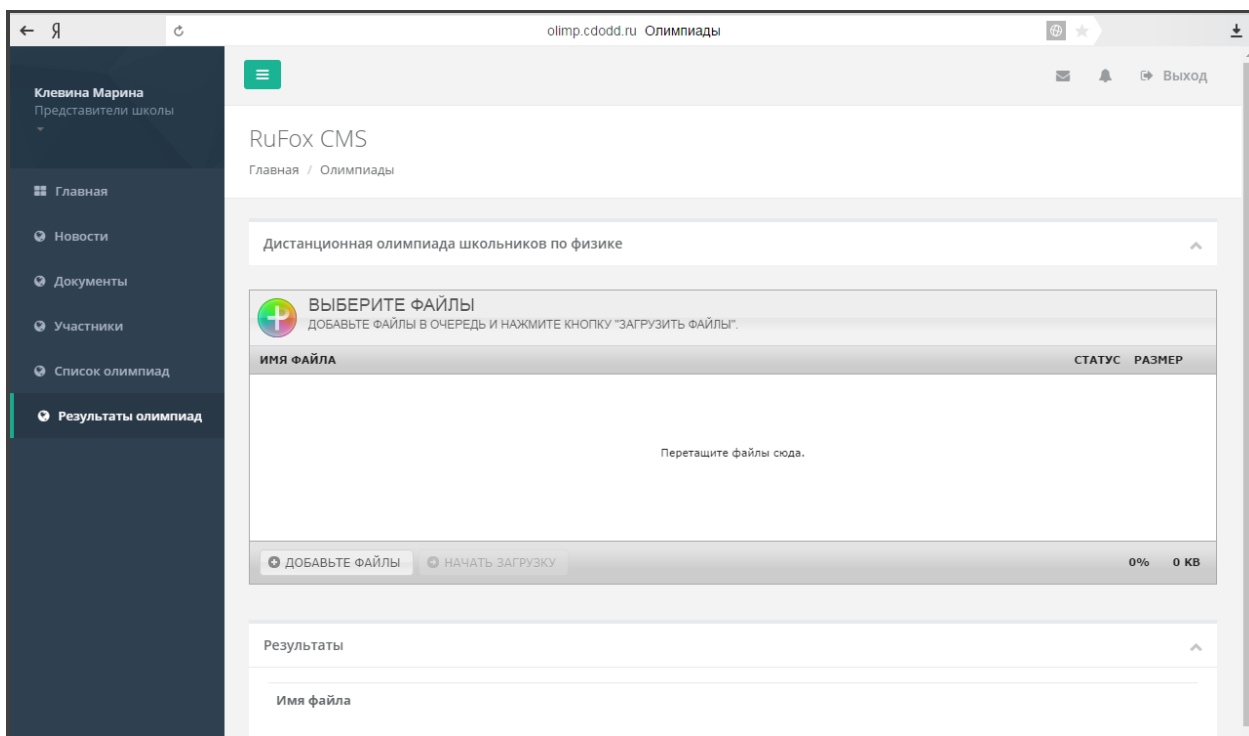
Я

olimp.cdodd.ru Олимпиады

Клевина Марина
Представители школы

Главная

Новости

Документы

Участники

Список олимпиад

Результаты олимпиад

Выход

RuFox CMS

Главная / Олимпиады

Дистанционная олимпиада школьников по физике

ВЫБЕРИТЕ ФАЙЛЫ
ДОБАВЬТЕ ФАЙЛЫ В ОЧЕРЕДЬ И НАЖМИТЕ КНОПКУ "ЗАГРУЗИТЬ ФАЙЛЫ".

| ИМЯ ФАЙЛА | СТАТУС | РАЗМЕР |
|---|---|---|

Перетащите файлы сюда.

ДОБАВЬТЕ ФАЙЛЫ

НАЧАТЬ ЗАГРУЗКУ

0% 0 KB

Результаты

Имя файла